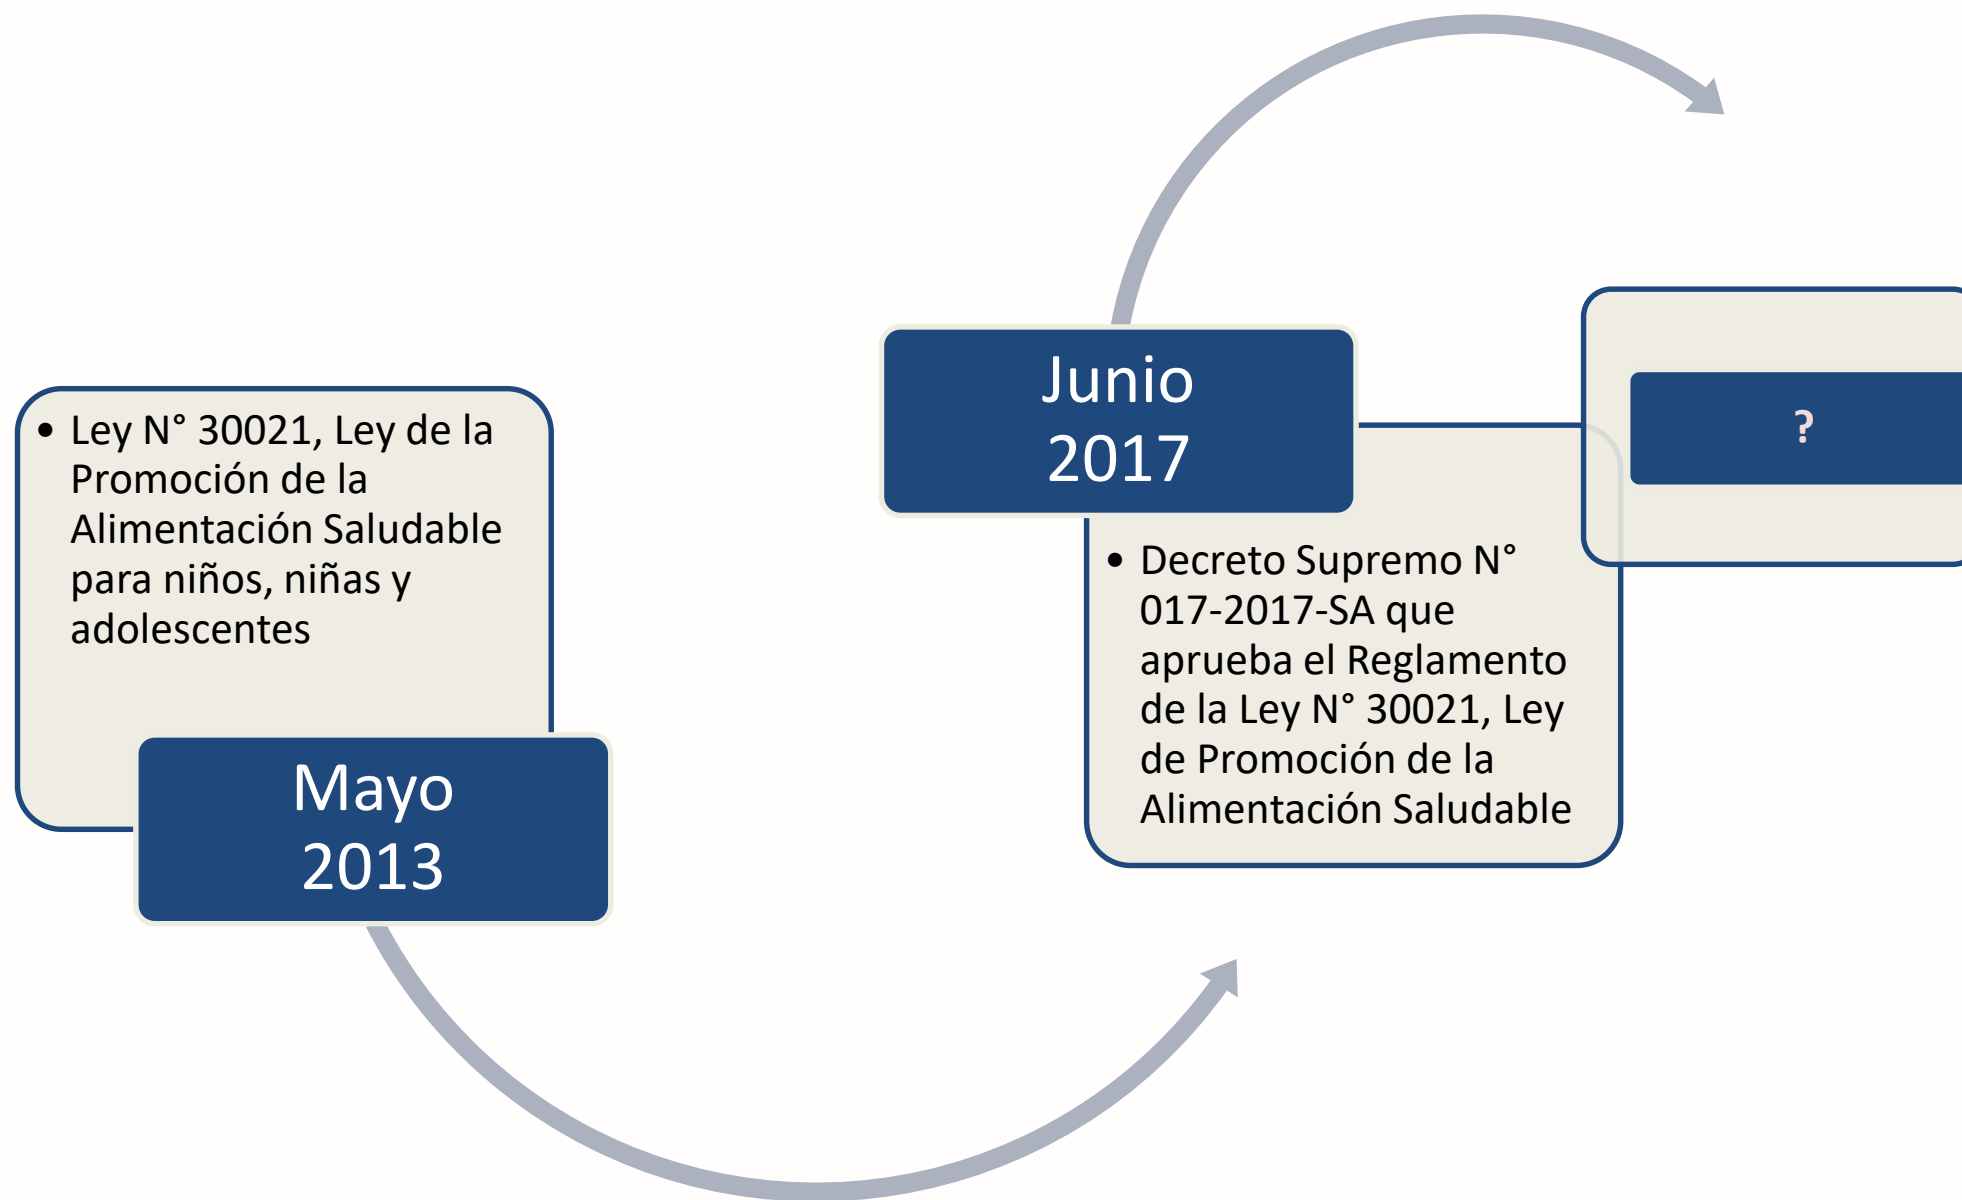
• Ley N° 30021, Ley de la Promoción de la Alimentación Saludable para niños, niñas y adolescentes

Mayo 2013

Junio 2017

• Decreto Supremo N° 017-2017-SA que aprueba el Reglamento de la Ley N° 30021, Ley de Promoción de la Alimentación Saludable

?